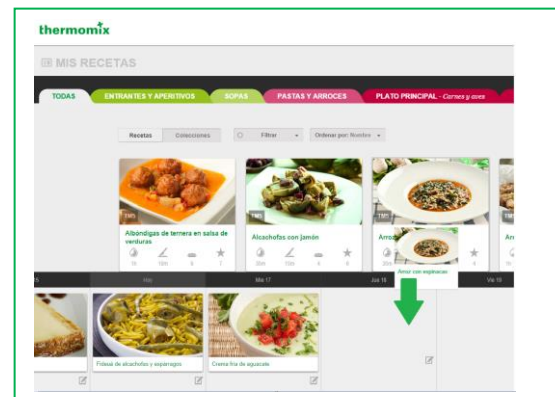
thermomix

MIS RECETAS

TODAS | ENTRANTES Y APERITIVOS | SOPAS | PASTAS Y ARROCES | PLATO PRINCIPAL - Carnes y aves

Recetas | Colecciones | Filtrar | Ordenar por: Nombre

TM5

Albóndigas de ternera en salsa de verduras

TM5

Alcachofas con jamón

TM5

Arro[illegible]

Arroz con espinacas

Ar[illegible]

Mar

Mie 17

Jue 18

Vie 19

Fideuá de alcachofas y espárragos

Crema fría de aguacate